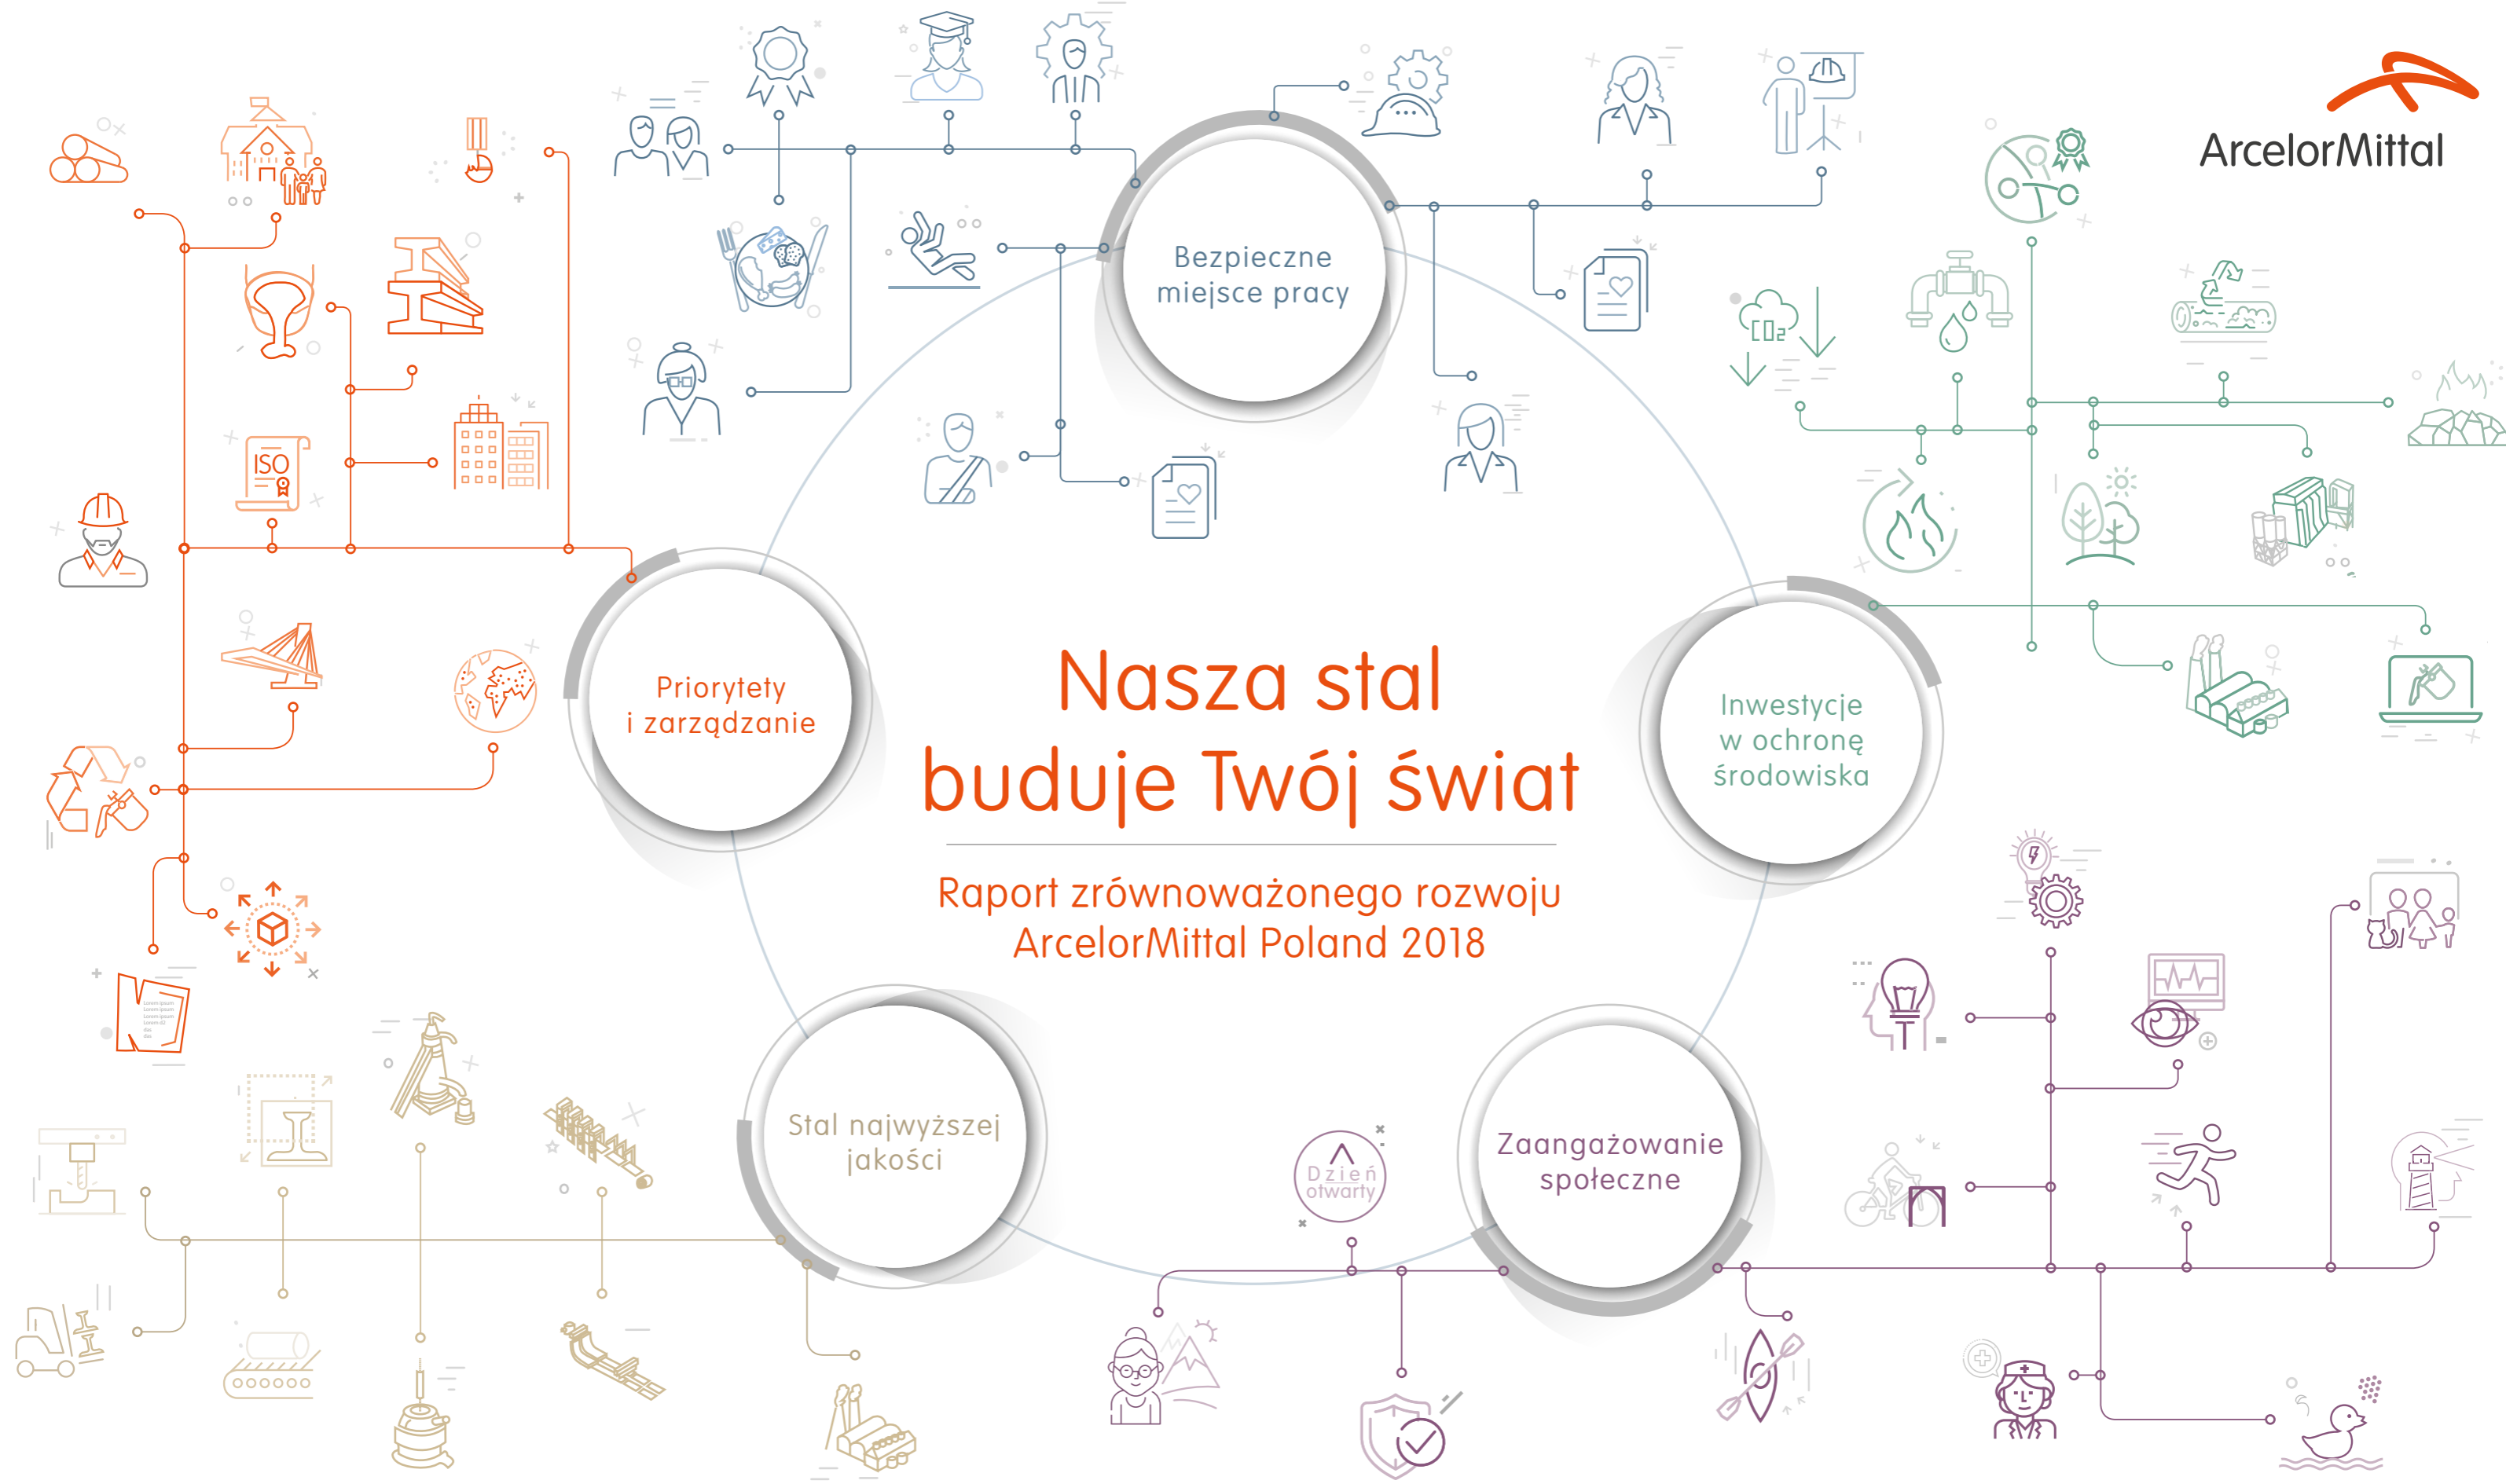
ArcelorMittal

Nasza stal buduje Twój świat

Raport zrównoważonego rozwoju ArcelorMittal Poland 2018

Bezpieczne miejsce pracy

Priorytety i zarządzanie

Inwestycje w ochronę środowiska

Stal najwyższej jakości

Zaangażowanie społeczne

ISO

$CO_2$

Dzień otwarty